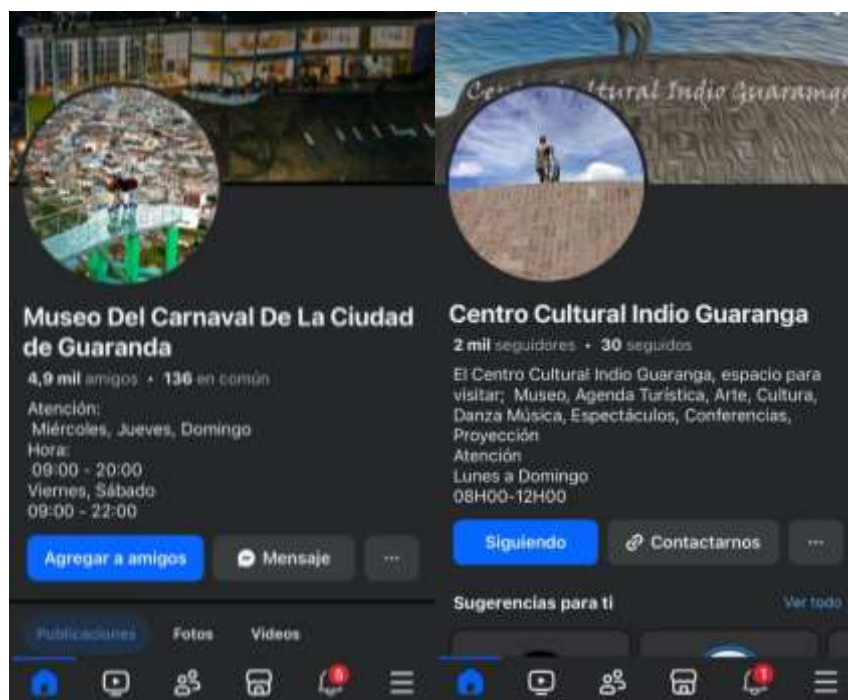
Museo Del Carnaval De La Ciudad de Guaranda

4,9 mil amigos • 136 en común

Atención:
Miércoles, Jueves, Domingo
Hora:
09:00 - 20:00
Viernes, Sábado
09:00 - 22:00

Agregar a amigos
Mensaje
...

Publicaciones
Fotos
Videos

Cen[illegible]tural Indio Guaranga

Centro Cultural Indio Guaranga

2 mil seguidores • 30 seguidos

El Centro Cultural Indio Guaranga, espacio para visitar; Museo, Agenda Turística, Arte, Cultura, Danza Música, Espectáculos, Conferencias, Proyección
Atención
Lunes a Domingo
08H00-12H00

Siguiendo
Contactarnos
...

Sugerencias para ti
Ver todo